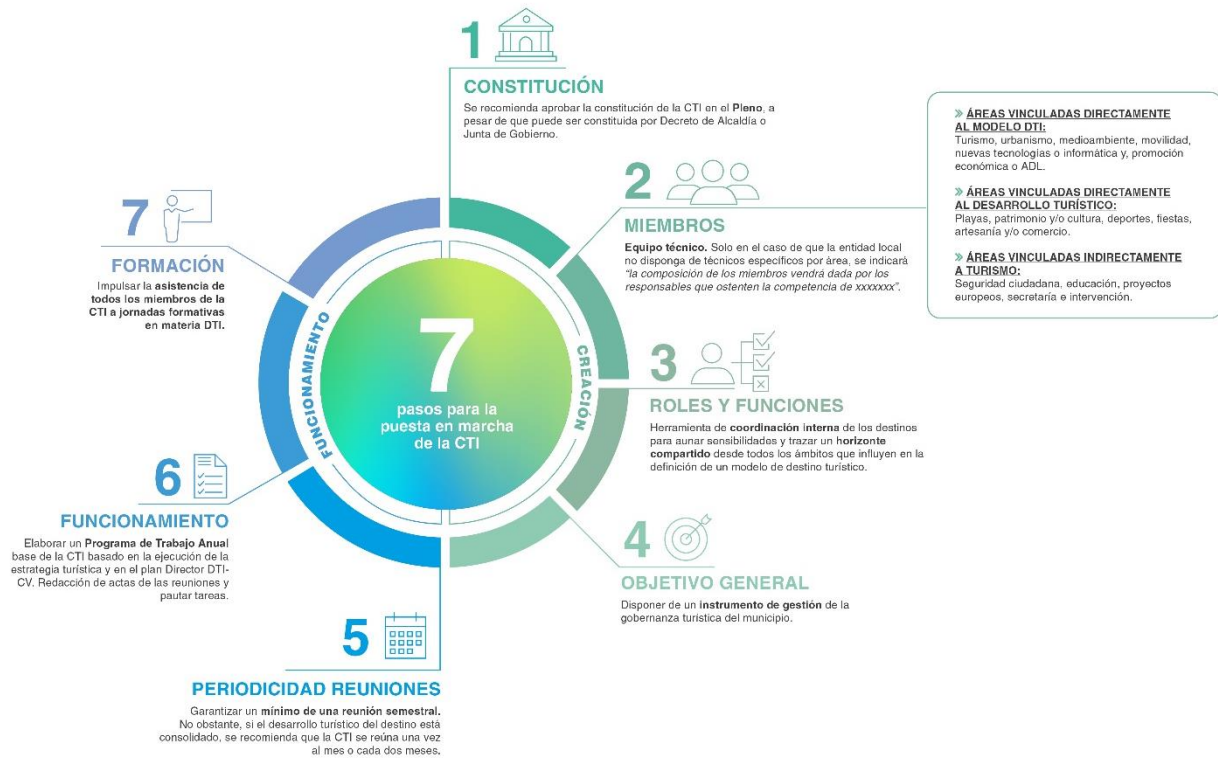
1

CONSTITUCIÓN

Se recomienda aprobar la constitución de la CTI en el Pleno, a pesar de que puede ser constituida por Decreto de Alcaldía o Junta de Gobierno.

» ÁREAS VINCULADAS DIRECTAMENTE AL MODELO DTI:
Turismo, urbanismo, medioambiente, movilidad, nuevas tecnologías o informática y, promoción económica o ADL.

» ÁREAS VINCULADAS DIRECTAMENTE AL DESARROLLO TURÍSTICO:
Playas, patrimonio y/o cultura, deportes, fiestas, artesanía y/o comercio.

» ÁREAS VINCULADAS INDIRECTAMENTE A TURISMO:
Seguridad ciudadana, educación, proyectos europeos, secretaría e intervención.

2

MIEMBROS

Equipo técnico. Solo en el caso de que la entidad local no disponga de técnicos específicos por área, se indicará "la composición de los miembros vendrá dada por los responsables que ostenten la competencia de xxxxxxx".

7

FORMACIÓN

Impulsar la asistencia de todos los miembros de la CTI a jornadas formativas en materia DTI.

FUNCIONAMIENTO

7
pasos para la puesta en marcha de la CTI

CREACIÓN

3

ROLES Y FUNCIONES

Herramienta de coordinación interna de los destinos para aunar sensibilidades y trazar un horizonte compartido desde todos los ámbitos que influyen en la definición de un modelo de destino turístico.

6

FUNCIONAMIENTO

Elaborar un Programa de Trabajo Anual base de la CTI basado en la ejecución de la estrategia turística y en el plan Director DTI-CV. Redacción de actas de las reuniones y pautar tareas.

4

OBJETIVO GENERAL

Disponer de un instrumento de gestión de la gobernanza turística del municipio.

5

PERIODICIDAD REUNIONES

Garantizar un mínimo de una reunión semestral. No obstante, si el desarrollo turístico del destino está consolidado, se recomienda que la CTI se reúna una vez al mes o cada dos meses.